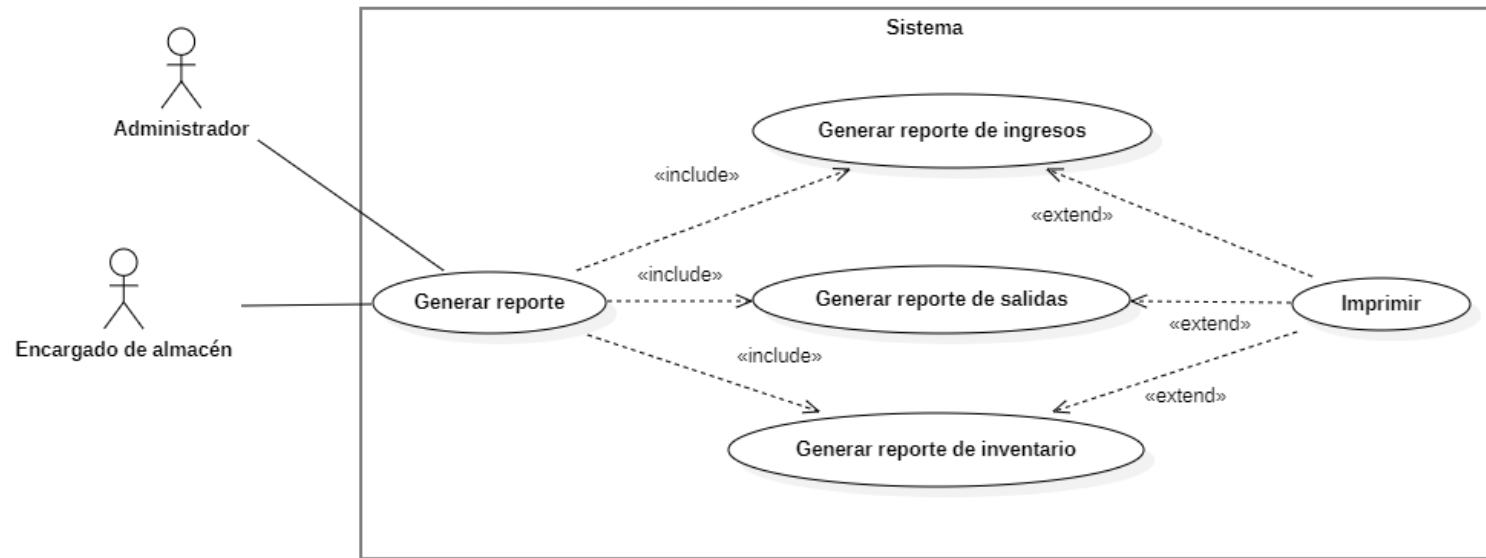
Sistema

Administrador

Encargado de almacén

Generar reporte de ingresos

«include»

«extend»

«include»

Generar reporte

Generar reporte de salidas

Imprimir

«extend»

«include»

«extend»

Generar reporte de inventario